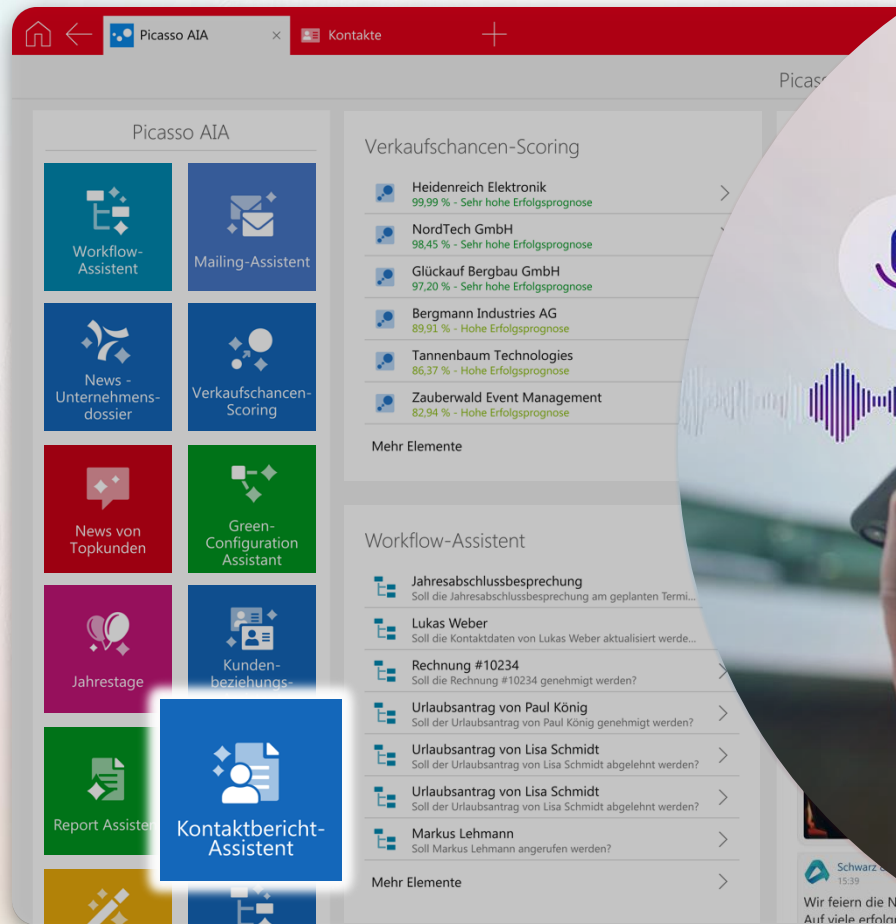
Picasso AIA

Kontakte

Picass

Picasso AIA

Workflow-Assistent

Mailing-Assistent

News - Unternehmensdossier

Verkaufschancen-Scoring

News von Topkunden

Green-Configuration Assistant

Jahrestage

Kundenbeziehungs-

Report Assiste

Kontaktbericht-Assistent

Verkaufschancen-Scoring

Heidenreich Elektronik
99,99 % - Sehr hohe Erfolgsprognose

NordTech GmbH
98,45 % - Sehr hohe Erfolgsprognose

Glückauf Bergbau GmbH
97,20 % - Sehr hohe Erfolgsprognose

Bergmann Industries AG
89,91 % - Hohe Erfolgsprognose

Tannenbaum Technologies
86,37 % - Hohe Erfolgsprognose

Zauberwald Event Management
82,94 % - Hohe Erfolgsprognose

Mehr Elemente

Workflow-Assistent

Jahresabschlussbesprechung
Soll die Jahresabschlussbesprechung am geplanten Termi...

Lukas Weber
Soll die Kontaktdaten von Lukas Weber aktualisiert werde...

Rechnung #10234
Soll die Rechnung #10234 genehmigt werden?

Urlaubsantrag von Paul König
Soll der Urlaubsantrag von Paul König genehmigt werden?

Urlaubsantrag von Lisa Schmidt
Soll der Urlaubsantrag von Lisa Schmidt abgelehnt werden?

Urlaubsantrag von Lisa Schmidt
Soll der Urlaubsantrag von Lisa Schmidt abgelehnt werden?

Markus Lehmann
Soll Markus Lehmann angerufen werden?

Mehr Elemente

Schwarz
15:39
Wir feiern die N
Auf viele erfolg